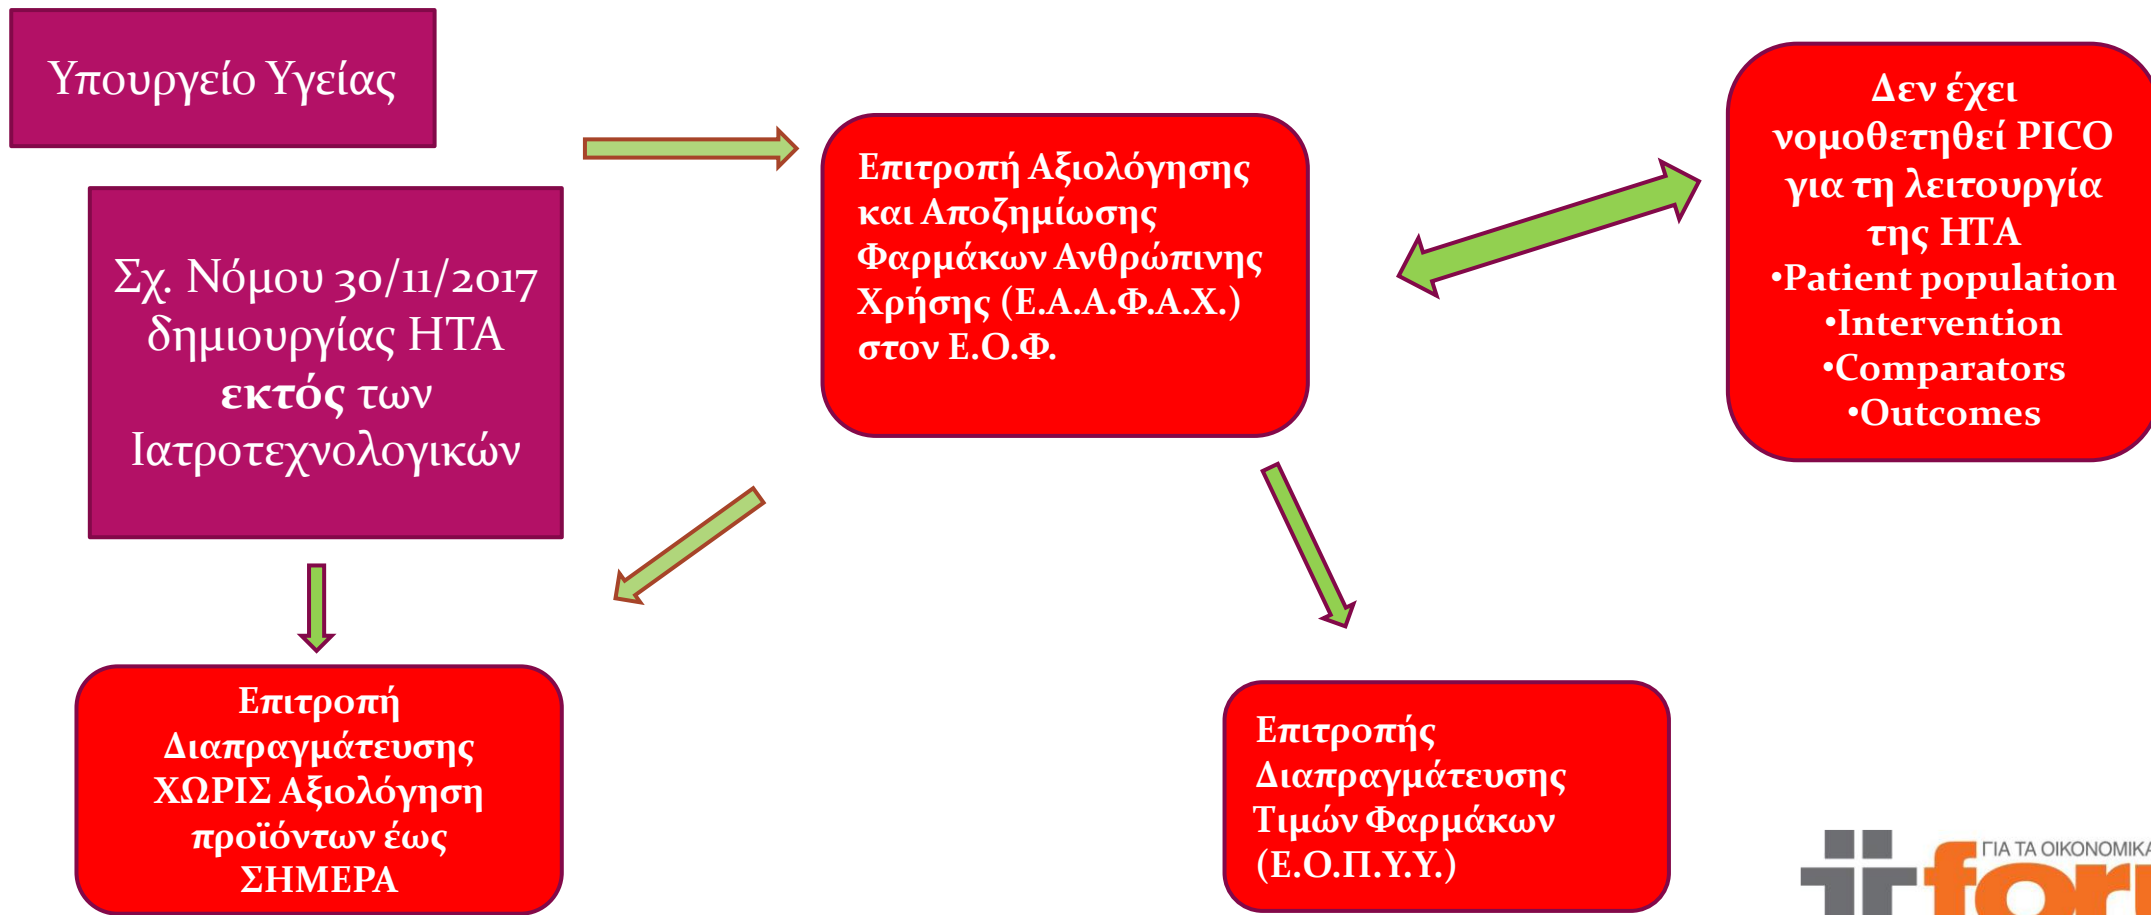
Υπουργείο Υγείας

Σχ. Νόμου 30/11/2017 δημιουργίας HTA **εκτός** των Ιατροτεχνολογικών

Επιτροπή Αξιολόγησης και Αποζημίωσης Φαρμάκων Ανθρώπινης Χρήσης (Ε.Α.Α.Φ.Α.Χ.) στον Ε.Ο.Φ.

Δεν έχει νομοθετηθεί PICO για τη λειτουργία της HTA
•Patient population
•Intervention
•Comparators
•Outcomes

Επιτροπή Διαπραγμάτευσης ΧΩΡΙΣ Αξιολόγηση προϊόντων έως ΣΗΜΕΡΑ

Επιτροπής Διαπραγμάτευσης Τιμών Φαρμάκων (Ε.Ο.Π.Υ.Υ.)

ΓΙΑ ΤΑ ΟΙΚΟΝΟΜΙΚΑ